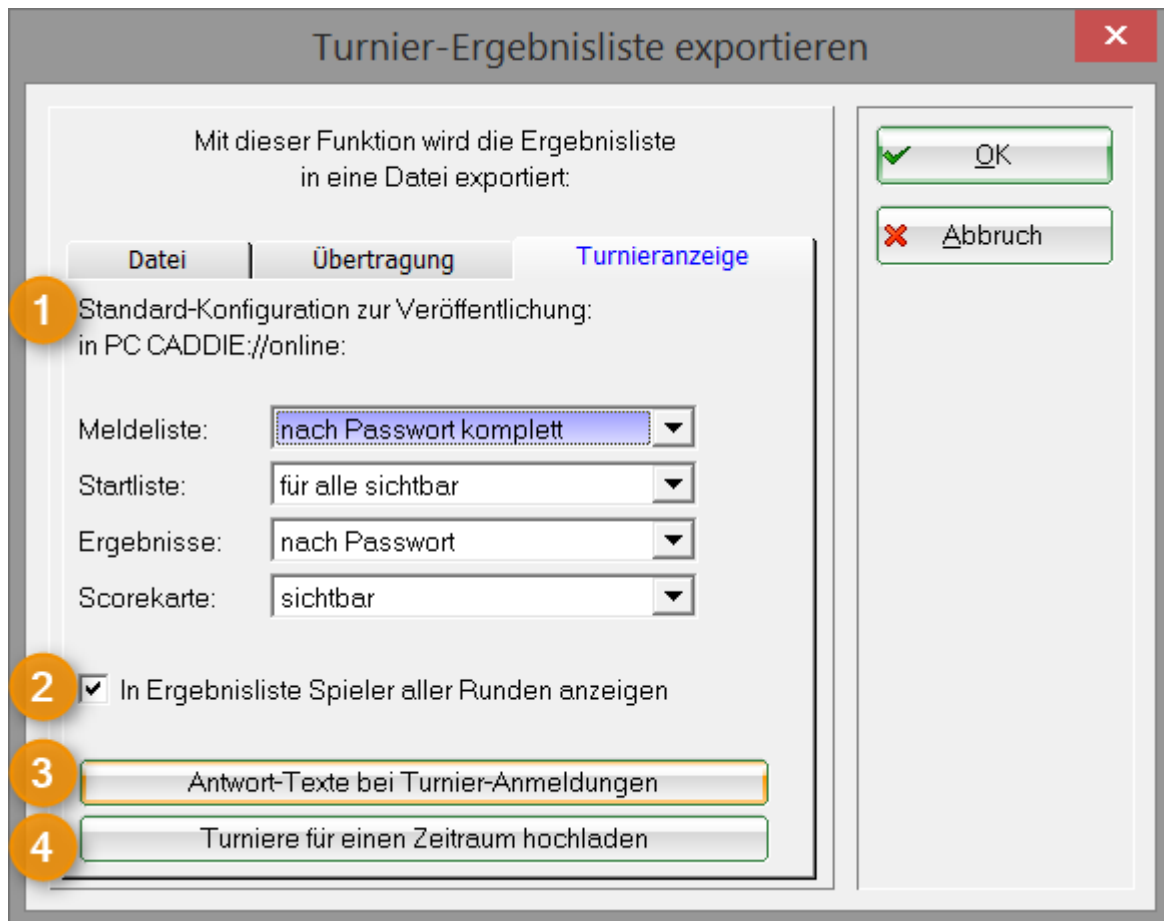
Turnier-Ergebnisliste exportieren

×

Mit dieser Funktion wird die Ergebnisliste in eine Datei exportiert:

OK

Abbruch

Datei | Übertragung | Turnieranzeige

1 Standard-Konfiguration zur Veröffentlichung: in PC CADDIE://online:

Meldeliste: nach Passwort komplett

Startliste: für alle sichtbar

Ergebnisse: nach Passwort

Scorekarte: sichtbar

2 In Ergebnisliste Spieler aller Runden anzeigen

3 Antwort-Texte bei Turnier-Anmeldungen

4 Turniere für einen Zeitraum hochladen